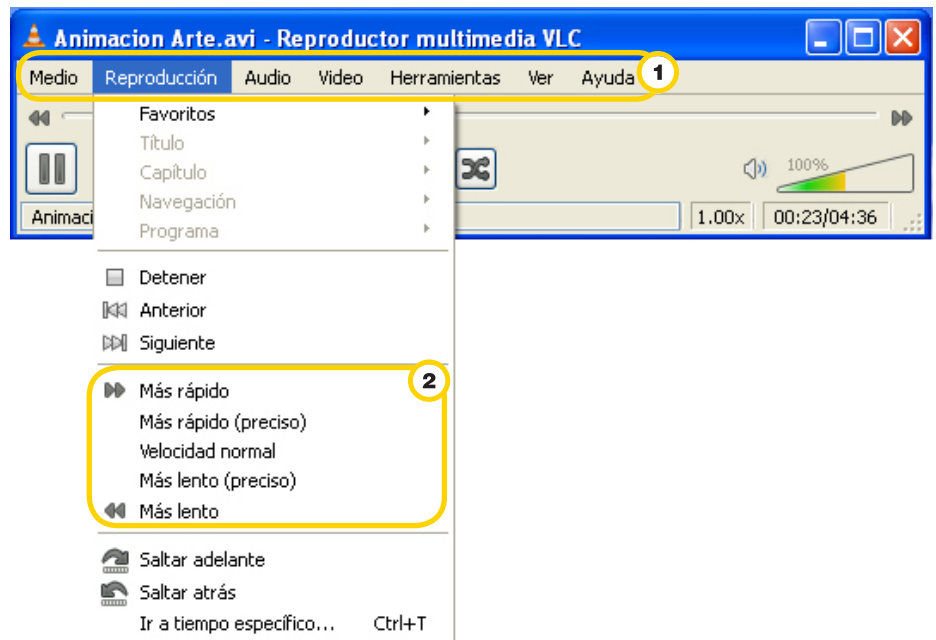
Animacion Arte.avi - Reproductor multimedia VLC

Medio Reproducción Audio Video Herramientas Ver Ayuda 1

Favoritos
Título
Capítulo
Navegación
Programa

Animaci

1.00x 00:23/04:36

100%

Detener
Anterior
Siguiente

2

Más rápido
Más rápido (preciso)
Velocidad normal
Más lento (preciso)
Más lento

Saltar adelante
Saltar atrás
Ir a tiempo específico... Ctrl+T